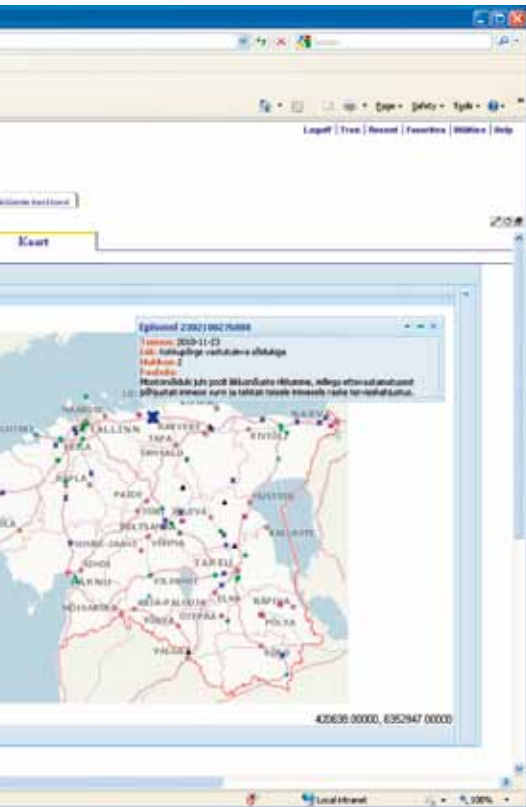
Page ▾ Safety ▾ Tools ▾

Logoff | Tree | Recent | Favorites | Utilities | Help

Kaart

Episood 23921062759888
Toimunud: 2010-11-23
Liik: Kahjuga vastutuseta õnnetus
Hukkunud: 2
Paatoode:
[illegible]

TALLINN
KEILA
RAPLA
PAIDE
TAPA
RAKVERE
KIVIÕLI
NARVA
JÕHVI
PÕLTSAMAA
JÕGEVA
MUSTVEE
KALLASTE
VÕRTSJÄRV
VILJANDI
TARTU
ELVA
PÄRNU
OTEPÄÄ
VALGA
PÕLVA
VÕRU
RÄPINA
ABJA-PALUOJA

420635.00000, 6352947.00000

Local intranet
100%